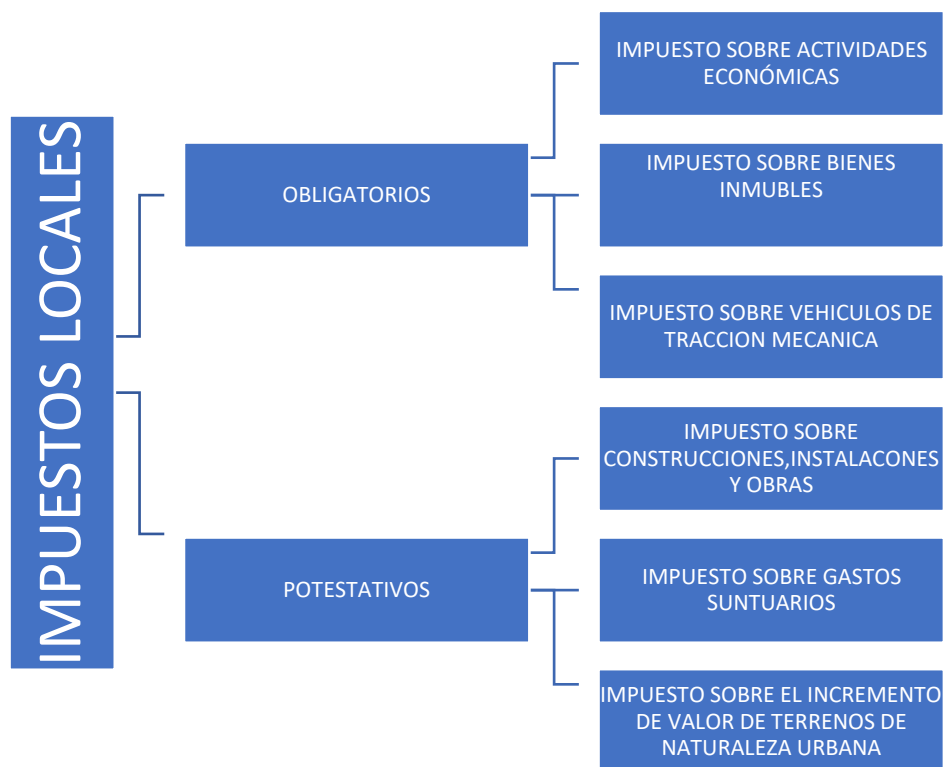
IMPUESTOS LOCALES

OBLIGATORIOS

IMPUESTO SOBRE ACTIVIDADES ECONÓMICAS

IMPUESTO SOBRE BIENES INMUBLES

IMPUESTO SOBRE VEHICULOS DE TRACCION MECANICA

POTESTATIVOS

IMPUESTO SOBRE CONSTRUCCIONES,INSTALACONES Y OBRAS

IMPUESTO SOBRE GASTOS SUNTUARIOS

IMPUESTO SOBRE EL INCREMENTO DE VALOR DE TERRENOS DE NATURALEZA URBANA